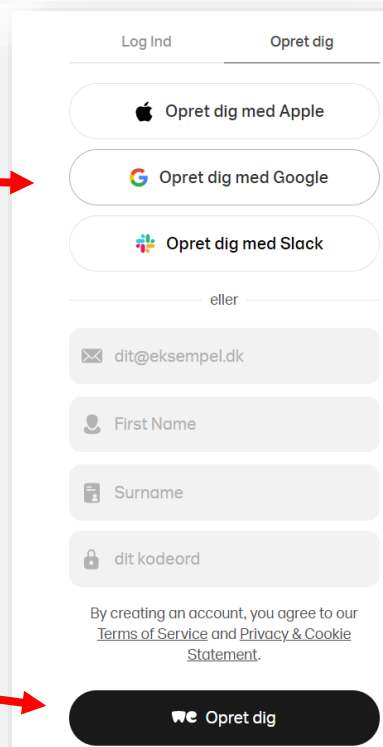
Log Ind

Opret dig

Opret dig med Apple

Opret dig med Google

Opret dig med Slack

eller

dit@eksempel.dk

First Name

Surname

dit kodeord

By creating an account, you agree to our Terms of Service and Privacy & Cookie Statement.

Opret dig